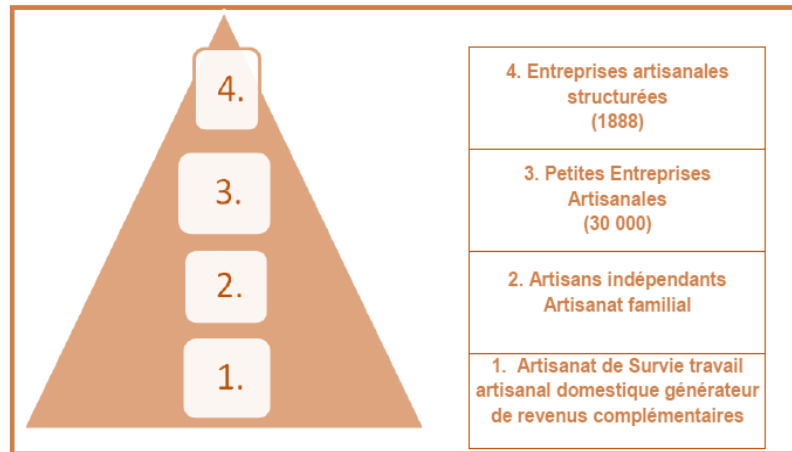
4.

3.

2.

1.

| 4. Entreprises artisanales structurées (1888) |
|---|
| 3. Petites Entreprises Artisanales (30 000) |
| 2. Artisans indépendants Artisanat familial |
| 1. Artisanat de Survie travail artisanal domestique générateur de revenus complémentaires |